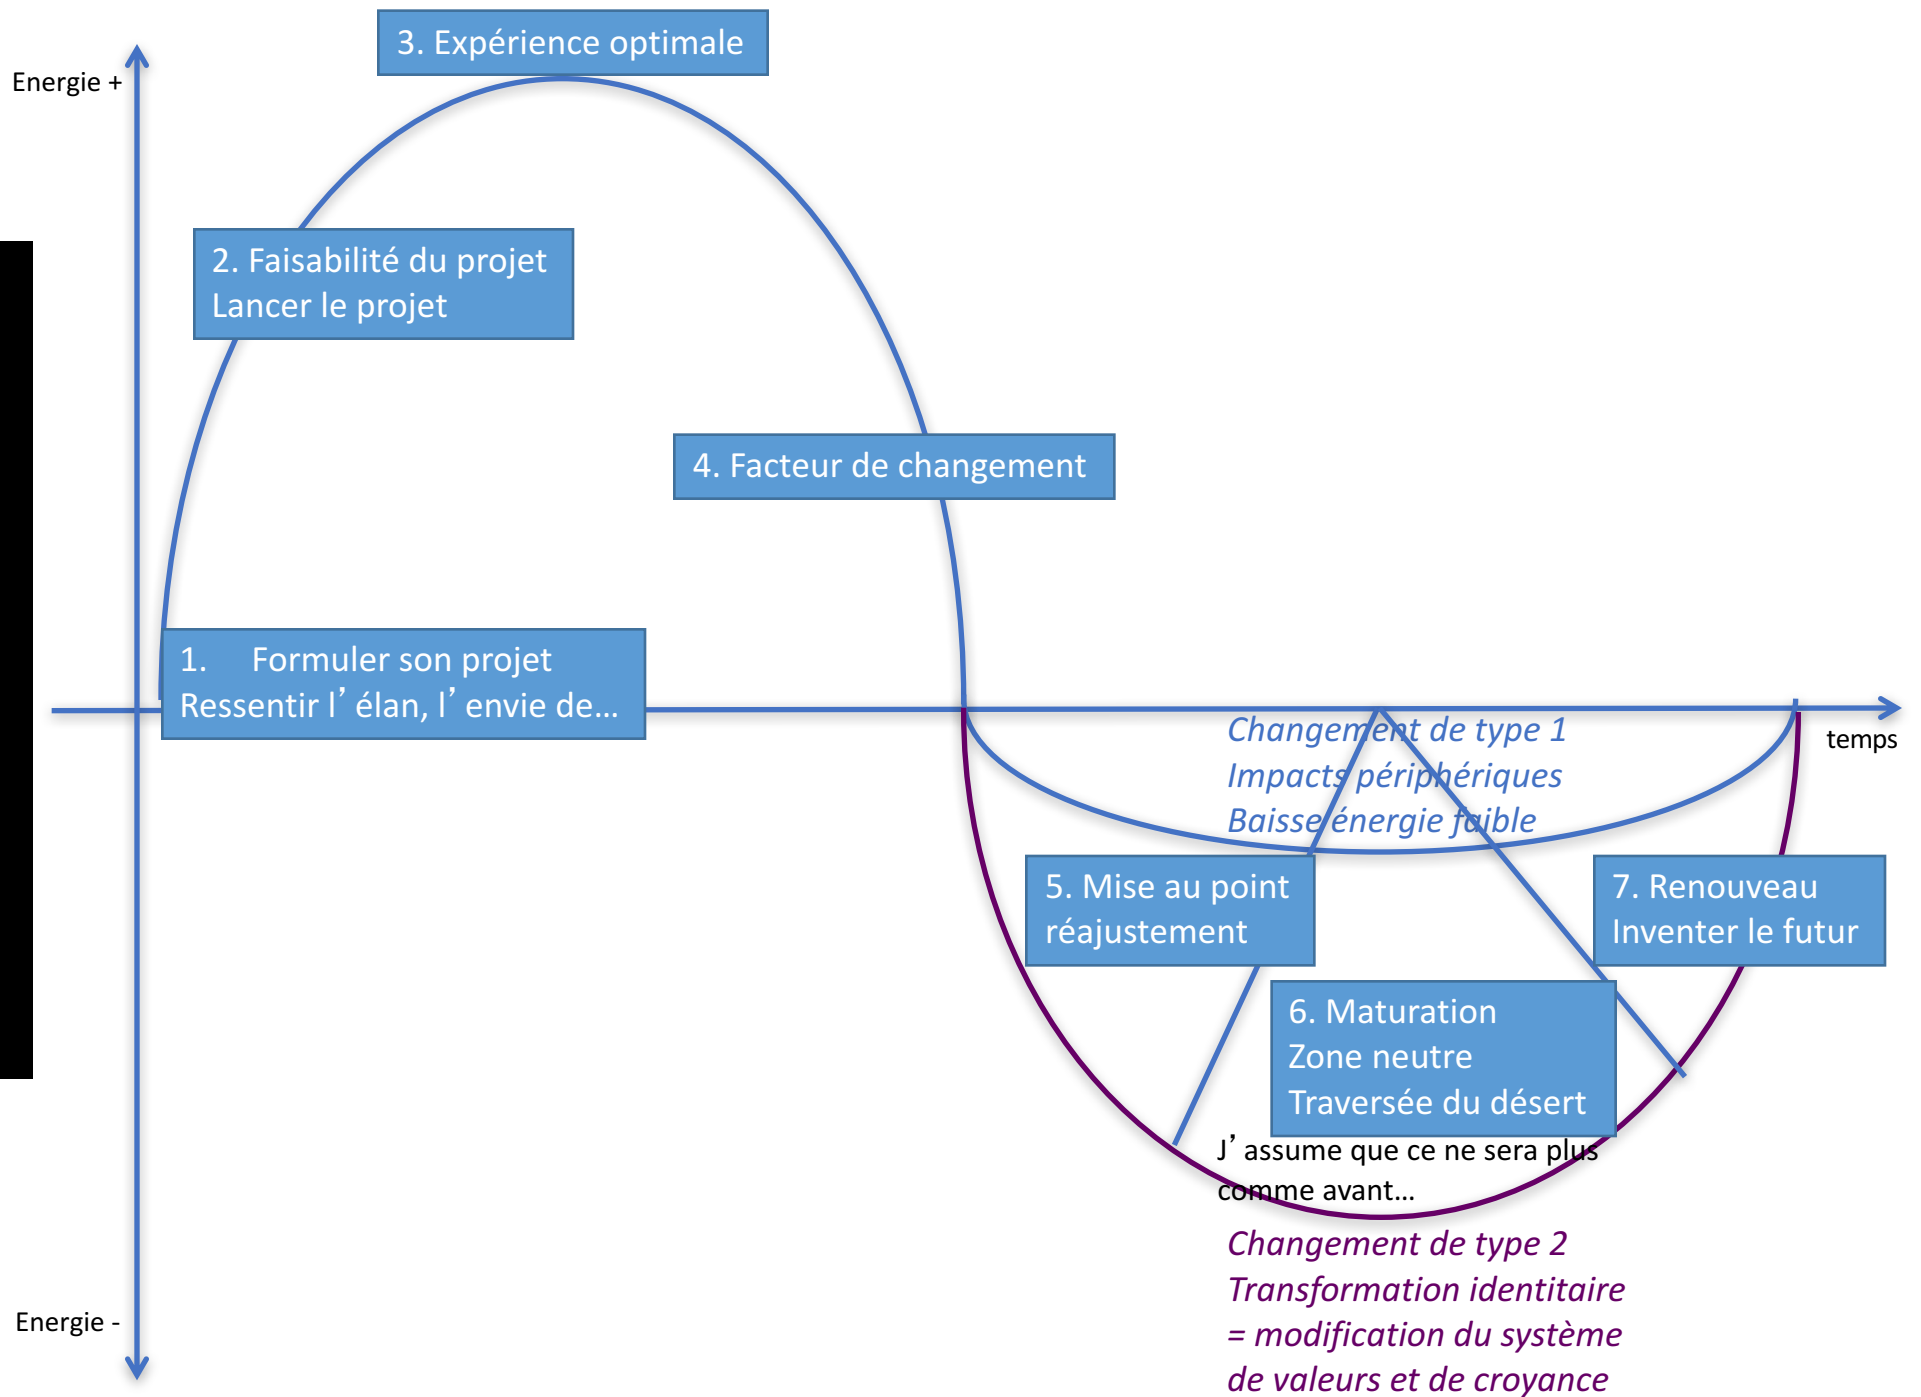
3. Expérience optimale

Energie +

2. Faisabilité du projet
Lancer le projet

4. Facteur de changement

1. Formuler son projet
Ressentir l’élan, l’envie de…

Changement de type 1
Impacts périphériques
Baisse énergie faible

temps

5. Mise au point
réajustement

7. Renouveau
Inventer le futur

6. Maturation
Zone neutre
Traversée du désert

J’assume que ce ne sera plus comme avant…

Changement de type 2
Transformation identitaire
= modification du système de valeurs et de croyance

Energie -